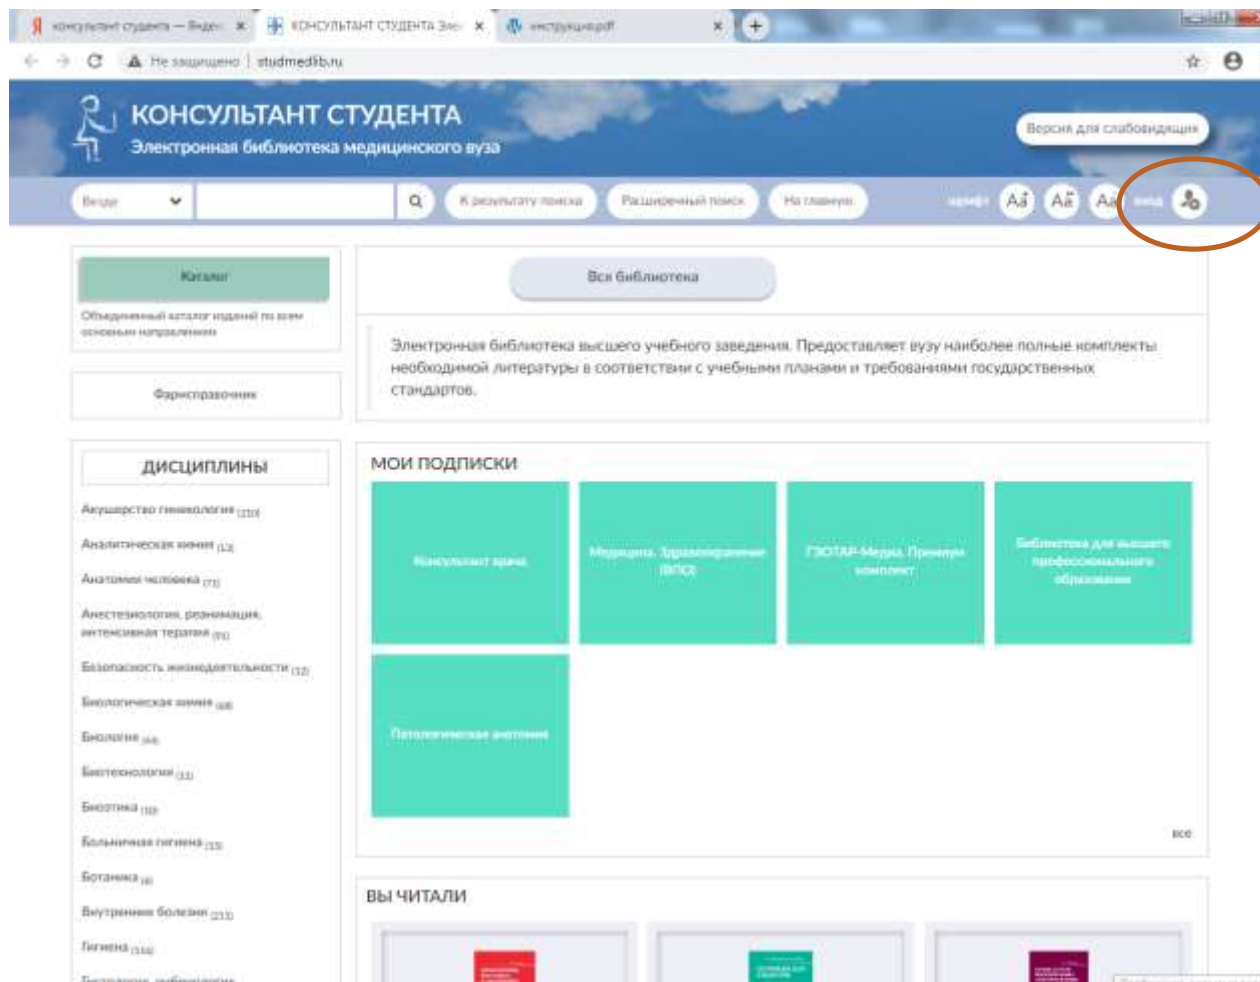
консультант студента — Яндекс × КОНСУЛЬТАНТ СТУДЕНТА Эле × инструкция.pdf × +

Не защищено | studmedlib.ru

КОНСУЛЬТАНТ СТУДЕНТА
Электронная библиотека медицинского вуза

Версия для слабовидящих

Везде | К результату поиска | Расширенный поиск | На главную | шрифт | Aa | Aa | Aa | вход

Каталог
Объединенный каталог изданий по всем основным направлениям

Фармсправочник

ДИСЦИПЛИНЫ

Акушерство гинекология (210)
Аналитическая химия (13)
Анатомия человека (71)
Анестезиология, реанимация, интенсивная терапия (91)
Безопасность жизнедеятельности (32)
Биологическая химия (48)
Биология (44)
Биотехнология (11)
Биоэтика (10)
Больничная гигиена (15)
Ботаника (4)
Внутренние болезни (213)
Гигиена (144)
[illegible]

Вся библиотека

Электронная библиотека высшего учебного заведения. Предоставляет вузу наиболее полные комплекты необходимой литературы в соответствии с учебными планами и требованиями государственных стандартов.

МОИ ПОДПИСКИ

Консультант врача

Медицина. Здравоохранение (ВПО)

ГЭОТАР-Медиа. Премиум комплект

Библиотека для высшего профессионального образования

Патологическая анатомия

все

ВЫ ЧИТАЛИ